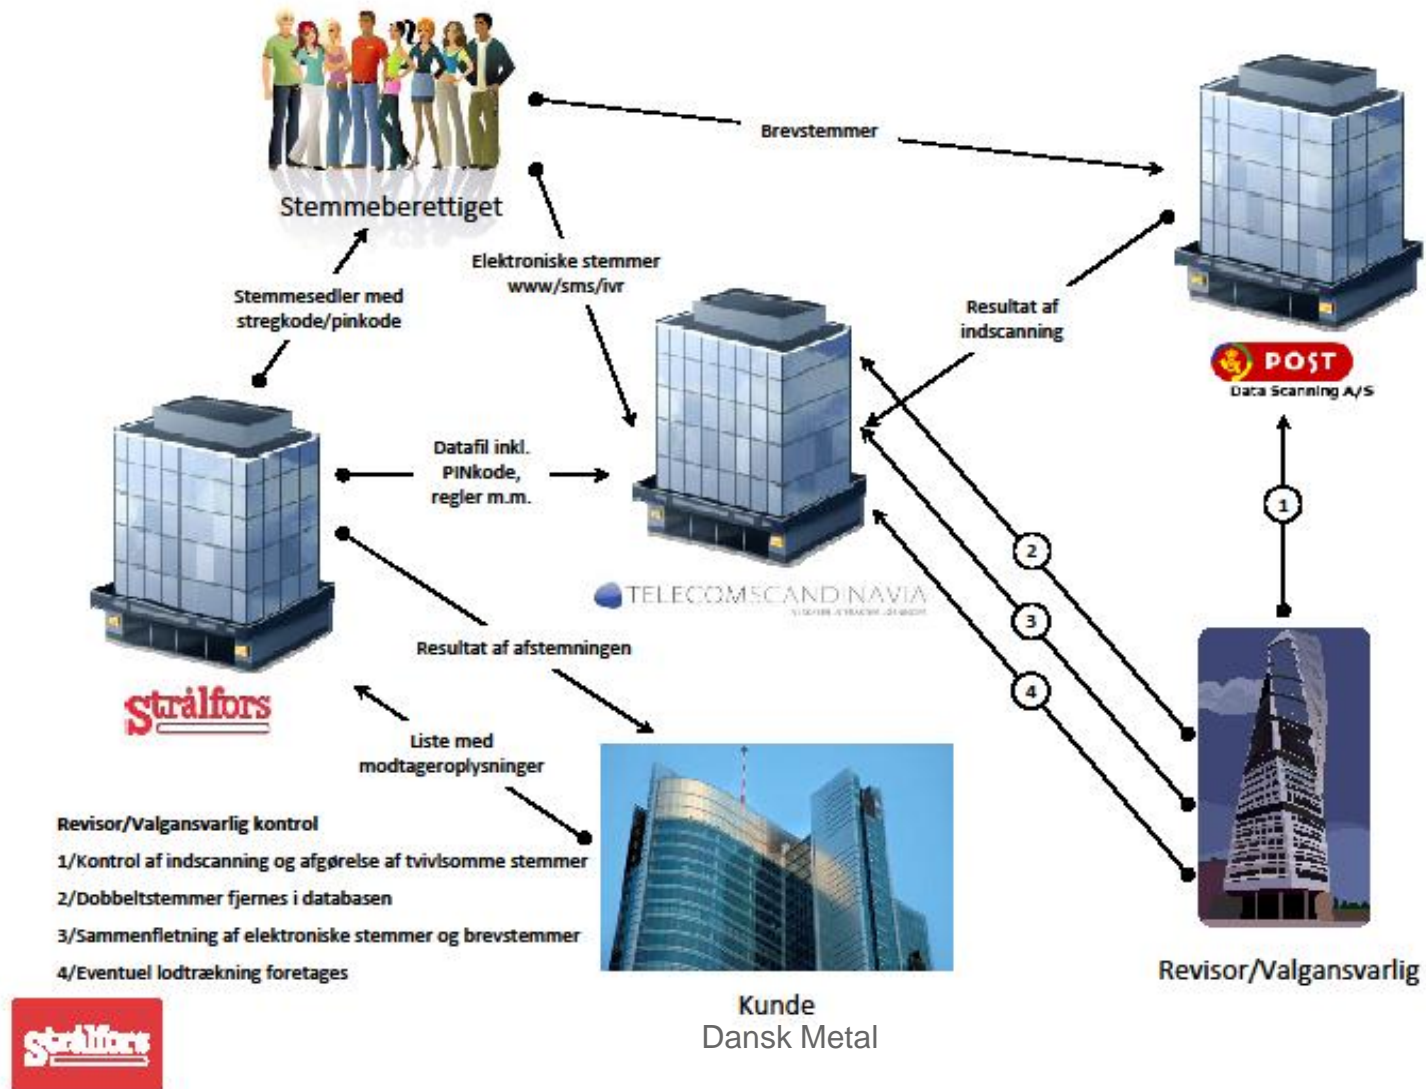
Stemmeberettiget

Brevstemmer

Elektroniske stemmer www/sms/ivr

Stemmesedler med stregkode/pinkode

Resultat af indscanning

POST
Data Scanning A/S

Datafil inkl. PINkode, regler m.m.

TELECOMSCANDINAVIA

1

2

3

4

Resultat af afstemningen

Strålfors

Liste med modtageroplysninger

Revisor/Valgansvarlig kontrol
1/Kontrol af indscanning og afgørelse af tvivlsomme stemmer
2/Dobbeltstemmer fjernes i databasen
3/Sammenfletning af elektroniske stemmer og brevstemmer
4/Eventuel lodtrækning foretages

Kunde
Dansk Metal

Revisor/Valgansvarlig

Strålfors